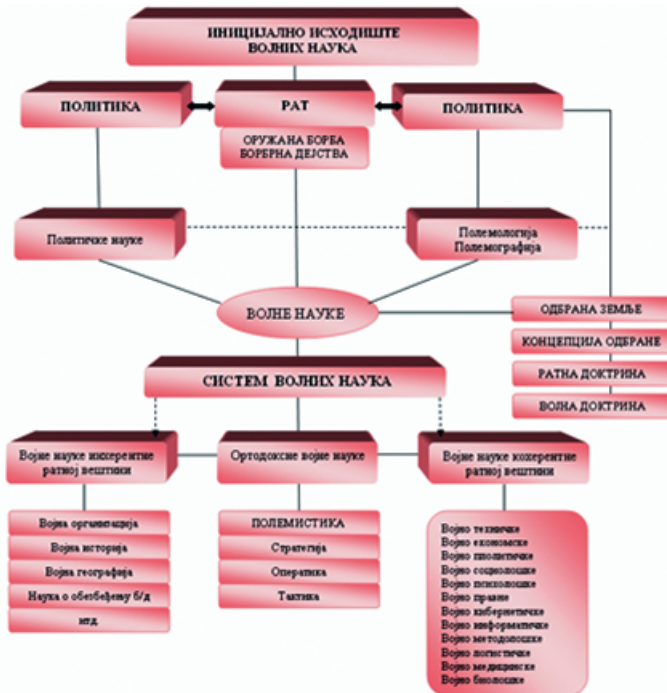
ИНИЦИЈАЛНО ИСХОДИШТЕ ВОЈНИХ НАУКА

ПОЛИТИКА

РАТ

ПОЛИТИКА

ОРУЖАНА БОРБА
БОРБЕНА ДЕЈСТВА

Политичке науке

Полемологија
Полемографија

ВОЈНЕ НАУКЕ

ОДБРАНА ЗЕМЉЕ

КОНЦЕПЦИЈА ОДБРАНЕ

РАТНА ДОКТРИНА

ВОЈНА ДОКТРИНА

СИСТЕМ ВОЈНИХ НАУКА

Војне науке инхерентне ратној вештини

Ортодоксне војне науке

Војне науке кохерентне ратној вештини

Војна организација

Војна историја

Војна географија

Наука о обезбеђењу б/д

итд.

ПОЛЕМИСТИКА

Стратегија

Оператика

Тактика

Војно техничке
Војно економске
Војно геополитичке
Војно социолошке
Војно психолошке
Војно правне
Војно кибернетичке
Војно информатичке
Војно методолошке
Војно логистичке
Војно медицинске
Војно биолошке